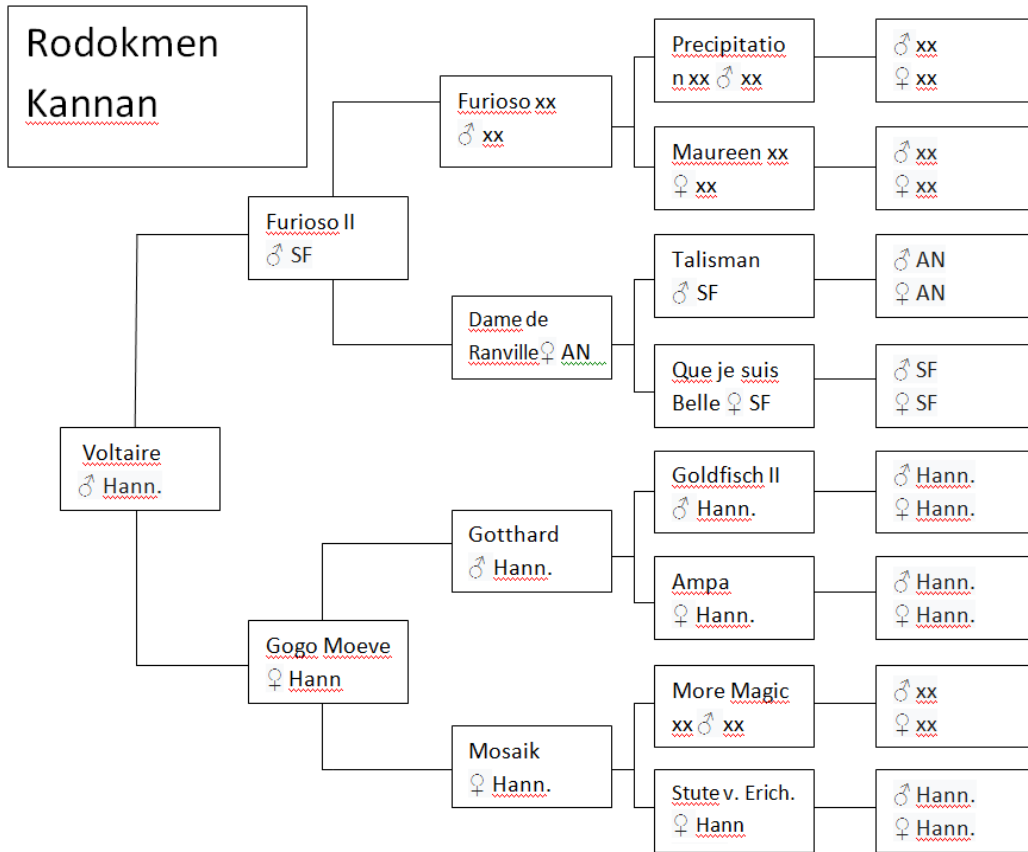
Rodokmen Kannan

Voltaire
♂ Hann.

Furioso II
♂ SF

Gogo Moeve
♀ Hann

Furioso xx
♂ xx

Dame de Ranville♀ AN

Gotthard
♂ Hann.

Mosaik
♀ Hann.

Precipitation xx ♂ xx

Maureen xx
♀ xx

Talisman
♂ SF

Que je suis Belle ♀ SF

Goldfisch II
♂ Hann.

Ampa
♀ Hann.

More Magic
xx ♂ xx

Stute v. Erich.
♀ Hann

♂ xx
♀ xx

♂ xx
♀ xx

♂ AN
♀ AN

♂ SF
♀ SF

♂ Hann.
♀ Hann.

♂ Hann.
♀ Hann.

♂ xx
♀ xx

♂ Hann.
♀ Hann.